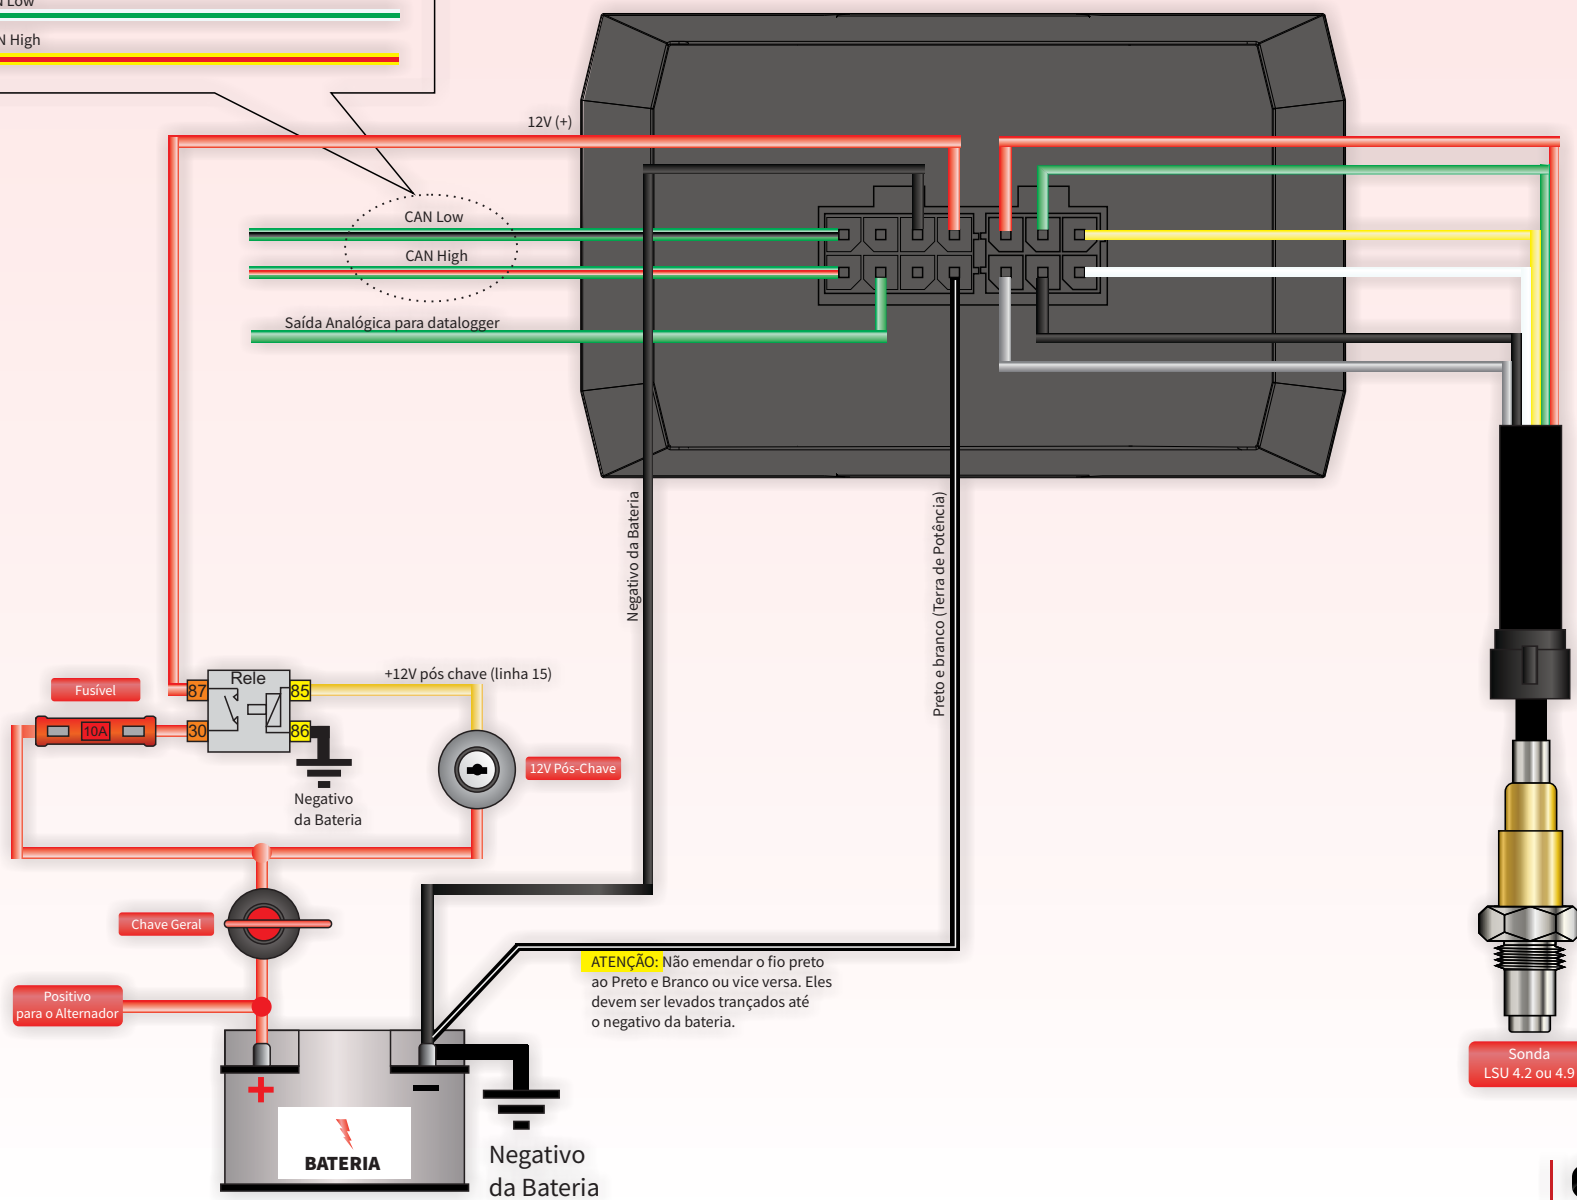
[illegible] Low
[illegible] High

12V (+)

CAN Low
CAN High

Saída Analógica para datalogger

Negativo da Bateria

Preto e branco (Terra de Potência)

Fusível

Rele
87
85
30
86
10A

+12V pós chave (linha 15)

12V Pós-Chave

Negativo da Bateria

Chave Geral

Positivo para o Alternador

ATENÇÃO: Não emendar o fio preto ao Preto e Branco ou vice versa. Eles devem ser levados trançados até o negativo da bateria.

+
-
BATERIA

Negativo da Bateria

Sonda LSU 4.2 ou 4.9